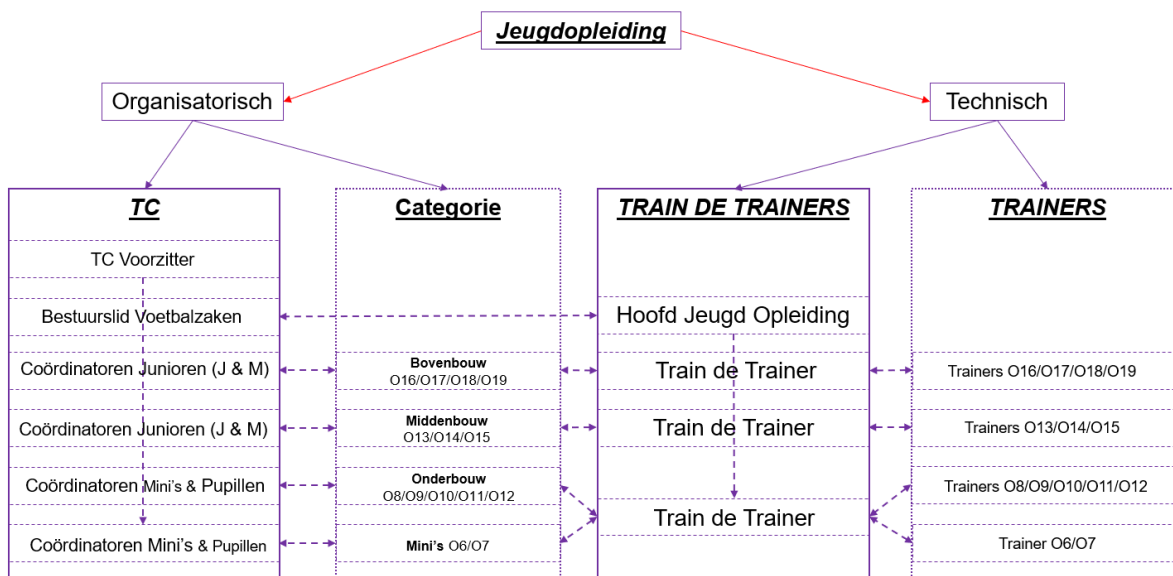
Jeugdopleiding

Organisatorisch

Technisch

TC

TC Voorzitter

Bestuurslid Voetbalzaken

Coördinatoren Junioren (J & M)

Coördinatoren Junioren (J & M)

Coördinatoren Mini's & Pupillen

Coördinatoren Mini's & Pupillen

Categorie

Bovenbouw
O16/O17/O18/O19

Middenbouw
O13/O14/O15

Onderbouw
O8/O9/O10/O11/O12

Mini's O6/O7

TRAIN DE TRAINERS

Hoofd Jeugd Opleiding

Train de Trainer

Train de Trainer

Train de Trainer

TRAINERS

Trainers O16/O17/O18/O19

Trainers O13/O14/O15

Trainers O8/O9/O10/O11/O12

Trainer O6/O7